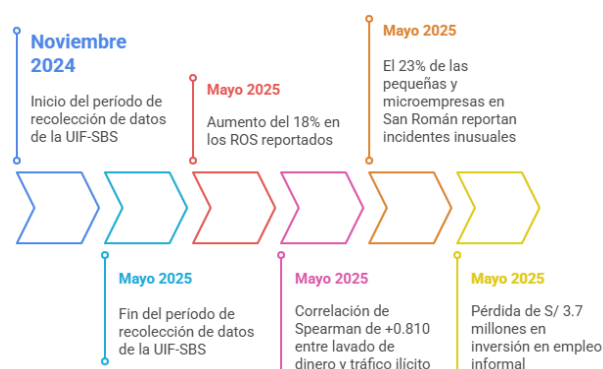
Noviembre 2024

Inicio del período de recolección de datos de la UIF-SBS

Mayo 2025

Aumento del 18% en los ROS reportados

Mayo 2025

El 23% de las pequeñas y microempresas en San Román reportan incidentes inusuales

Mayo 2025

Fin del período de recolección de datos de la UIF-SBS

Mayo 2025

Correlación de Spearman de +0.810 entre lavado de dinero y tráfico ilícito

Mayo 2025

Pérdida de S/ 3.7 millones en inversión en empleo informal